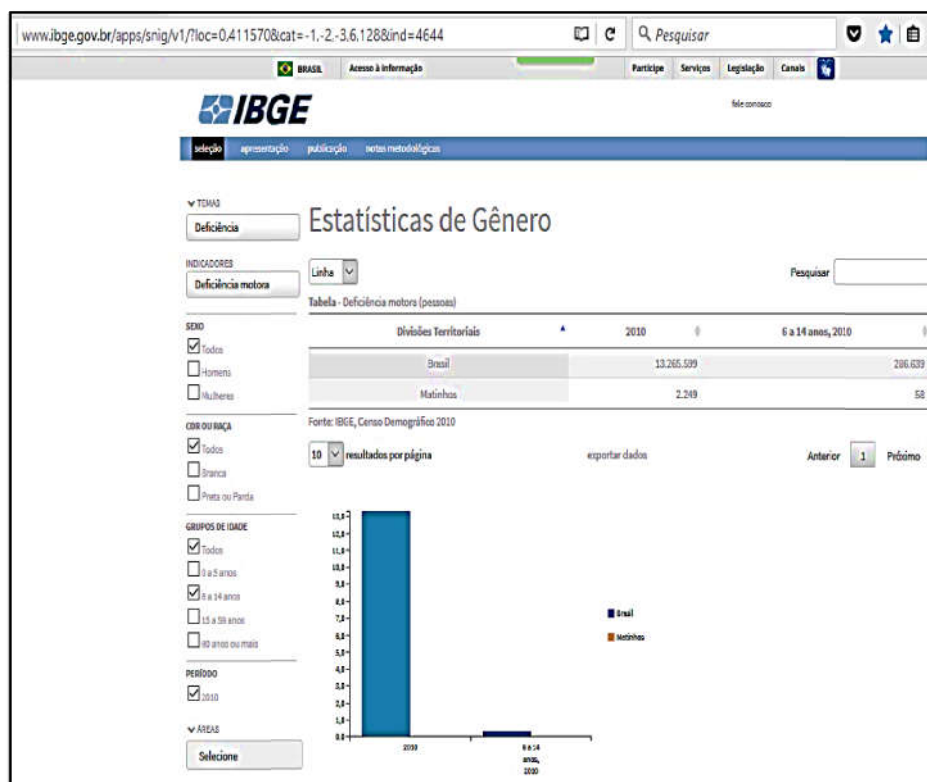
www.ibge.gov.br/apps/snig/v1/?loc=0,411570&cat=-1,-2,-3,6,128&ind=4644

Pesquisar

BRASIL Acesso à informação

Participe Serviços Legislação Canais

IBGE

fale conosco

seleção apresentação publicação notas metodológicas

TEMAS
Deficiência

INDICADORES
Deficiência motora

SEXO
Todos
Homens
Mulheres

COR OU RAÇA
Todos
Branca
Preta ou Parda

GRUPOS DE IDADE
Todos
0 a 5 anos
6 a 14 anos
15 a 59 anos
60 anos ou mais

PERÍODO
2010

ÁREAS
Selecione

Estatísticas de Gênero

Linha

Pesquisar

Tabela - Deficiência motora (pessoas)

| Divisões Territoriais | 2010 | 6 a 14 anos, 2010 |
|---|---|---|
| Brasil | 13.265.599 | 286.639 |
| Matinhos | 2.249 | 58 |

Fonte: IBGE, Censo Demográfico 2010

10 resultados por página

exportar dados

Anterior 1 Próximo

13,0
12,0
11,0
10,0
9,0
8,0
7,0
6,0
5,0
4,0
3,0
2,0
1,0
0,0

2010

6 a 14 anos, 2010

Brasil
Matinhos